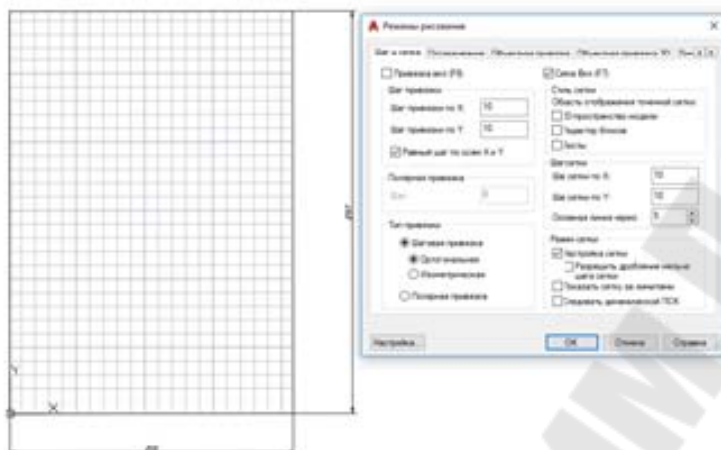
Режимы рисования

Шаг и сетка | Полярная привязка | Объектная привязка | Объектная привязка 3D | Ди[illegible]

☐ Привязка вкл (F9)
Шаг привязки
Шаг привязки по X: 10
Шаг привязки по Y: 10
☑ Равный шаг по осям X и Y

Полярная привязка
Шаг: 0

Тип привязки
◉ Шаговая привязка
◉ Ортогональная
○ Изометрическая
○ Полярная привязка

☑ Сетка Вкл (F7)
Стиль сетки
Область отображения точечной сетки:
☐ В пространстве модели
☐ Редактор блоков
☐ Листы

Шаг сетки
Шаг сетки по X: 10
Шаг сетки по Y: 10
Основная линия через: 5

Режим сетки
☑ Адаптивная сетка
☐ Разрешить дробление мельче шага сетки
☐ Показать сетку за лимитами
☐ Следовать динамической ПСК

Настройка... | OK | Отмена | Справка

297

210